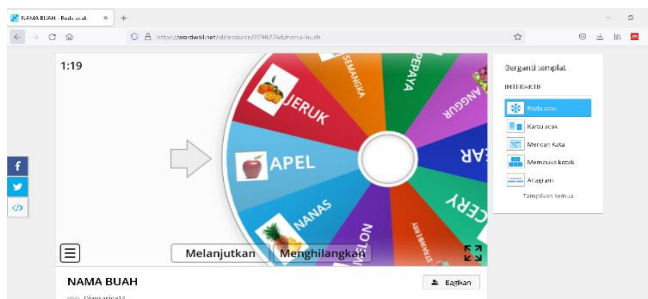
NAMA BUAH - Roda acak

https://wordwall.net/id/resource/20982768/nama-buah

1:19

SEMANGKA

PEPAYA

ANGGUR

JERUK

APEL

NANAS

MELON

RAMBUTAN

CERY

LEAR

Melanjutkan

Menghilangkan

Beralih templat

INTERAKTIF

Roda acak

Kartu acak

Mencari Kata

Membuka kotak

Anagram

Tampilkan semua

NAMA BUAH

Bagikan